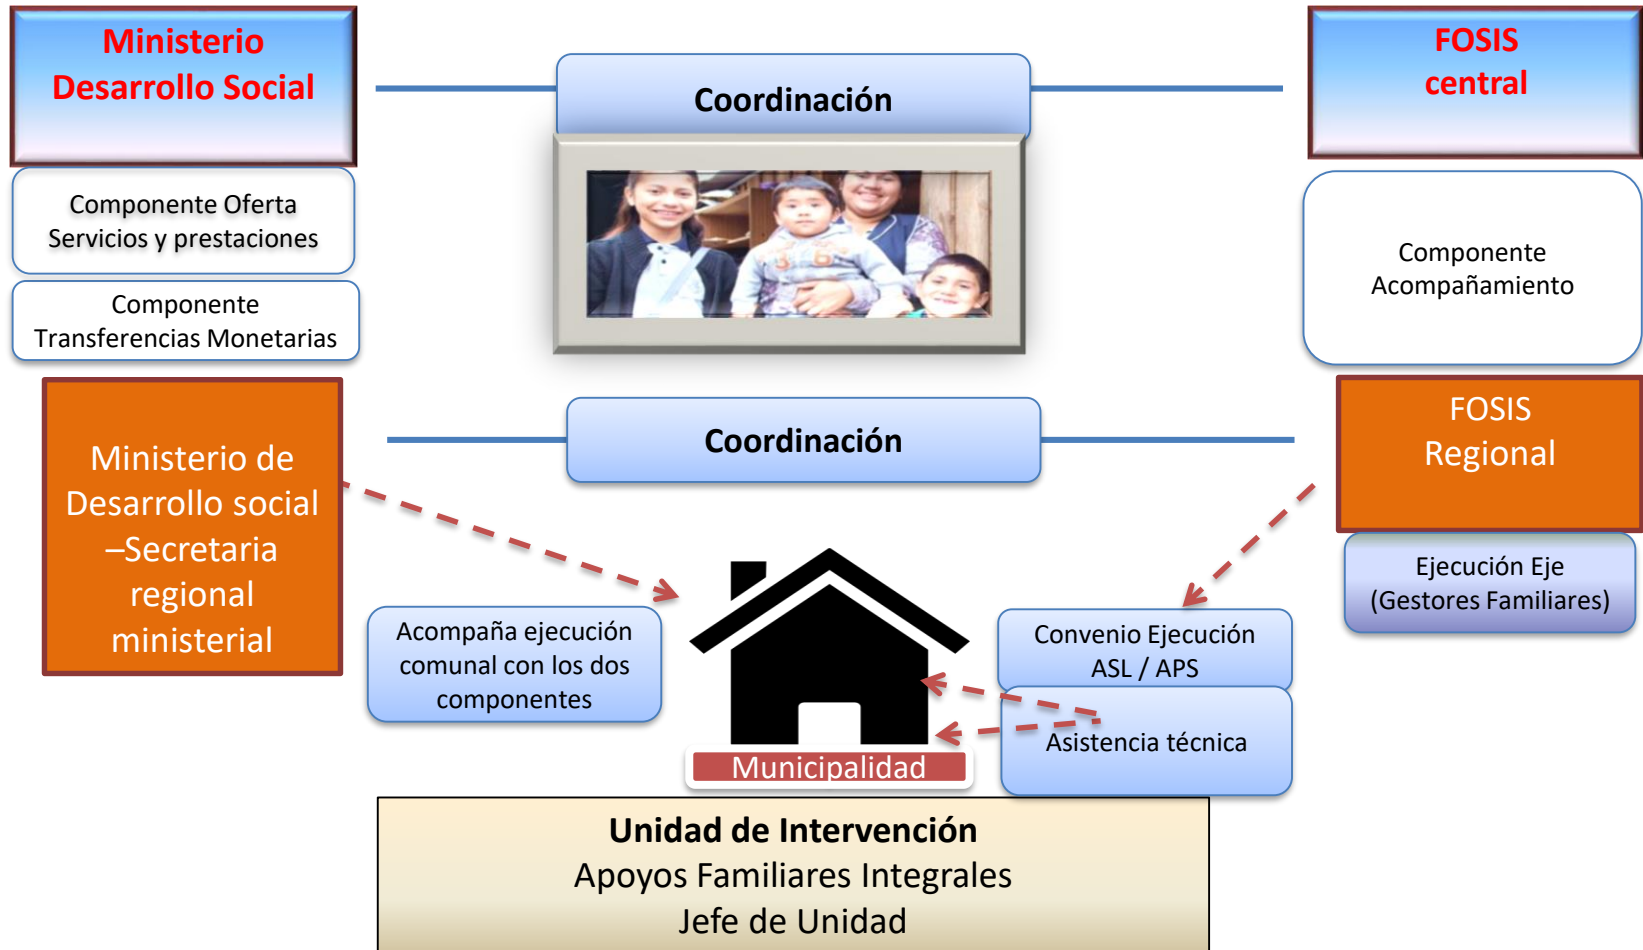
Ministerio Desarrollo Social

Coordinación

FOSIS central

Componente Oferta Servicios y prestaciones

Componente Transferencias Monetarias

Componente Acompañamiento

Ministerio de Desarrollo social –Secretaria regional ministerial

Coordinación

FOSIS Regional

Ejecución Eje (Gestores Familiares)

Acompaña ejecución comunal con los dos componentes

Convenio Ejecución ASL / APS

Asistencia técnica

Municipalidad

Unidad de Intervención
Apoyos Familiares Integrales
Jefe de Unidad